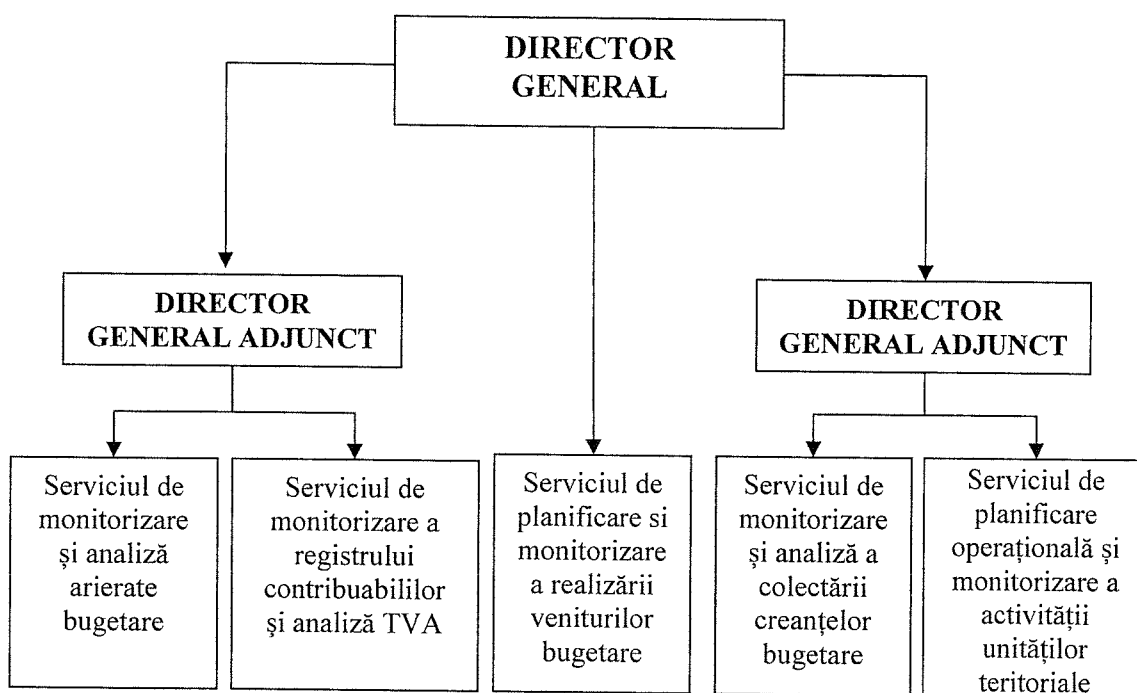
DIRECTOR GENERAL

DIRECTOR GENERAL ADJUNCT

DIRECTOR GENERAL ADJUNCT

Serviciul de monitorizare și analiză arierate bugetare

Serviciul de monitorizare a registrului contribuabililor și analiză TVA

Serviciul de planificare si monitorizare a realizării veniturilor bugetare

Serviciul de monitorizare și analiză a colectării creanțelor bugetare

Serviciul de planificare operațională și monitorizare a activității unităților teritoriale